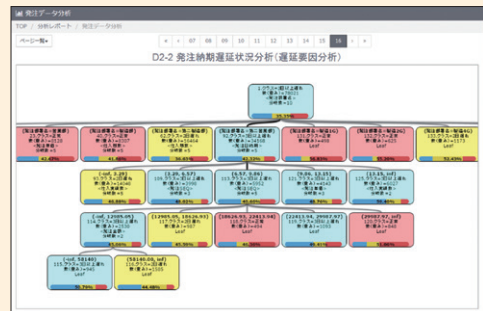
発注データ分析

TOP / 分析レポート / 発注データ分析

ページ一覧

« ‹ 07 08 09 10 11 12 13 14 15 16 › »

D2-2 発注納期遅延状況分析(遅延要因分析)

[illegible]

41.00%

41.00%

36.41%

40.72%

56.55%

35.34%

52.43%

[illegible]

40.88%

41.63%

40.32%

46.55%

(-inf, 1209.05]

[1905.05, 18626.97]

[18626.97, 22613.98]

[22613.98, 29067.97]

[29067.97, inf]

45.55%

46.00%

45.41%

(-inf, 58148]

[58148.00, inf]

30.79%

44.48%